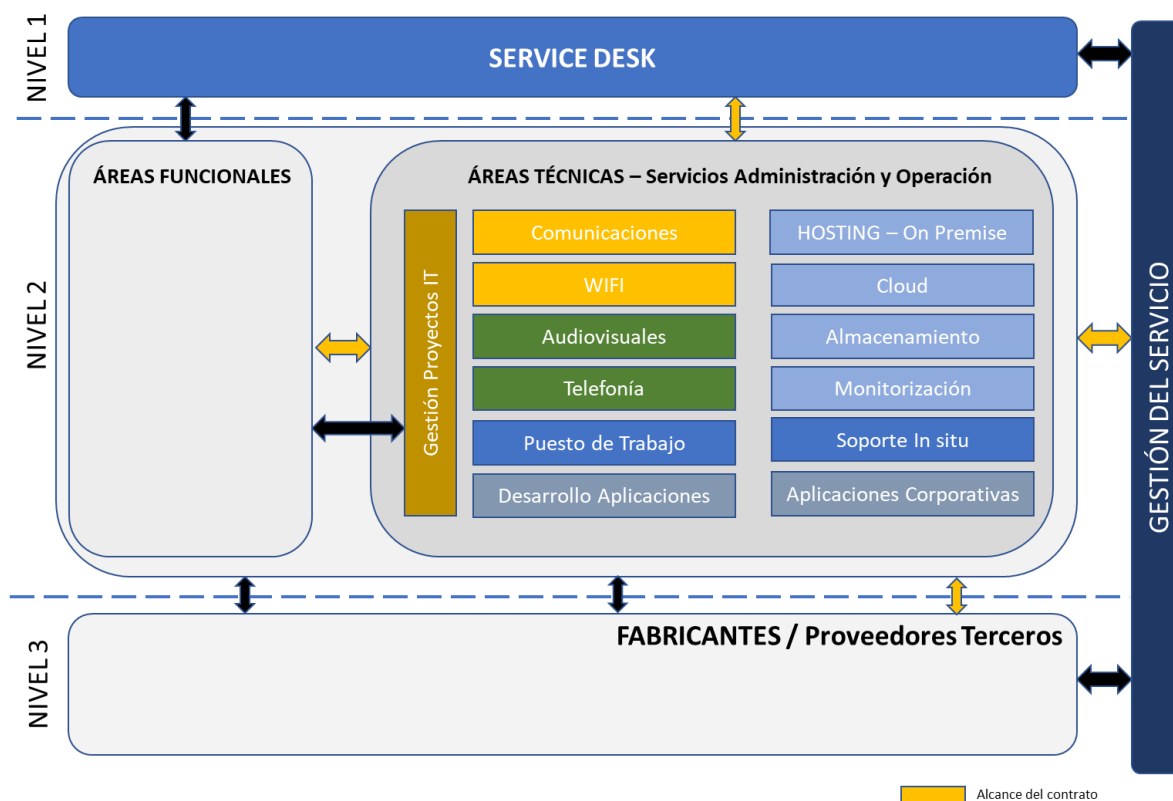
NIVEL 1

SERVICE DESK

NIVEL 2

ÁREAS FUNCIONALES

ÁREAS TÉCNICAS – Servicios Administración y Operación

Gestión Proyectos IT

Comunicaciones

WIFI

Audiovisuales

Telefonía

Puesto de Trabajo

Desarrollo Aplicaciones

HOSTING – On Premise

Cloud

Almacenamiento

Monitorización

Soporte In situ

Aplicaciones Corporativas

NIVEL 3

FABRICANTES / Proveedores Terceros

GESTIÓN DEL SERVICIO

Alcance del contrato